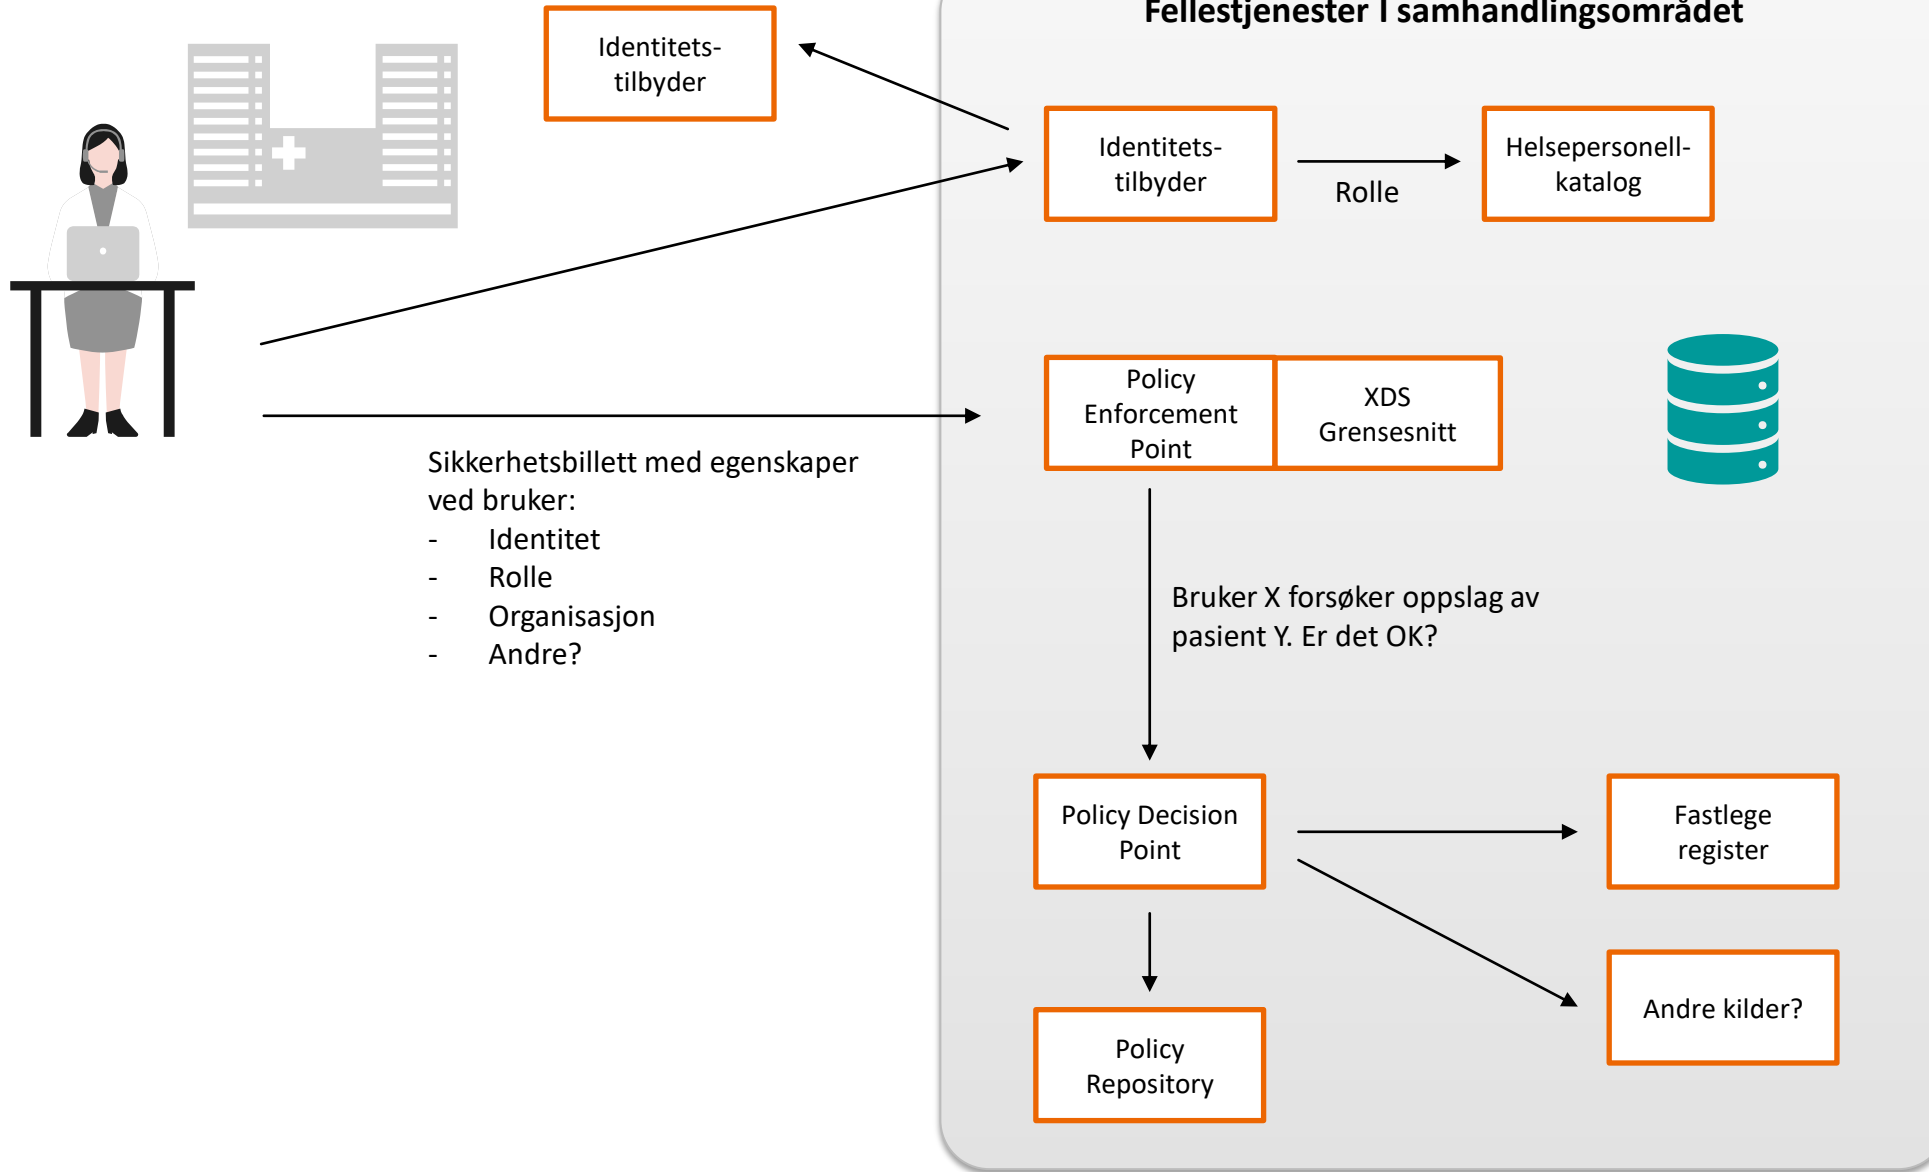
Identitets-tilbyder

Fellestjenester i samhandlingsområdet

Identitets-tilbyder

Rolle

Helsepersonell-katalog

Policy Enforcement Point

XDS Grensesnitt

Sikkerhetsbillett med egenskaper ved bruker:
- Identitet
- Rolle
- Organisasjon
- Andre?

Bruker X forsøker oppslag av pasient Y. Er det OK?

Policy Decision Point

Fastlege register

Andre kilder?

Policy Repository